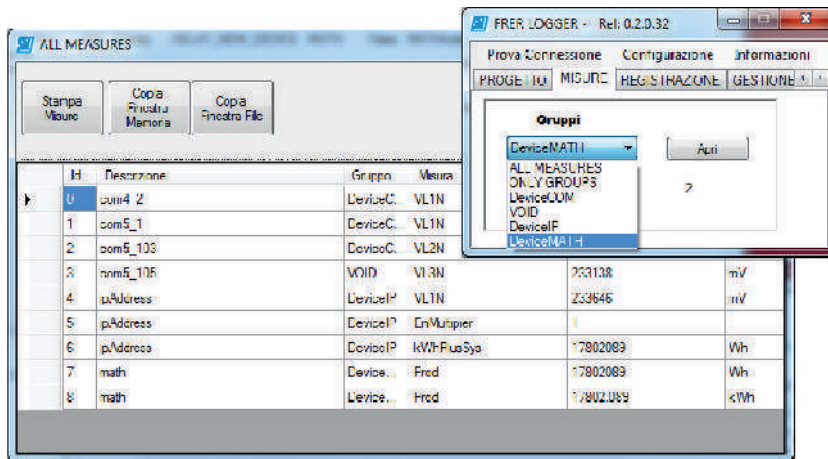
ALL MEASURES

Stampa Misure

Copia Finestra Memoria

Copia Finestra File

FRER LOGGER - Rel: 0.2.0.32

Prova Connessione Configurazione Informazioni

PROGETTO MISURE REGISTRAZIONE GESTIONE

Gruppi

DeviceMATH

Apri

ALL MEASURES
ONLY GROUPS
DeviceCOM
VOID
DeviceIP
DeviceMATH

2

| | Id | Descrizione | Gruppo | Misura | | |
|---|---|---|---|---|---|---|
| ▸ | 0 | com4_2 | DeviceC.. | VL1N | | |
| | 1 | com5_1 | DeviceC.. | VL1N | | |
| | 2 | com5_103 | DeviceC.. | VL2N | | |
| | 3 | com5_105 | VOID | VL3N | 233138 | mV |
| | 4 | ipAddress | DeviceIP | VL1N | 233646 | mV |
| | 5 | ipAddress | DeviceIP | EnMultipier | 1 | |
| | 6 | ipAddress | DeviceIP | kWHPlusSys | 17802089 | Wh |
| | 7 | math | Device... | Fred | 17802089 | Wh |
| | 8 | math | Device... | Fred | 17802.089 | kWh |